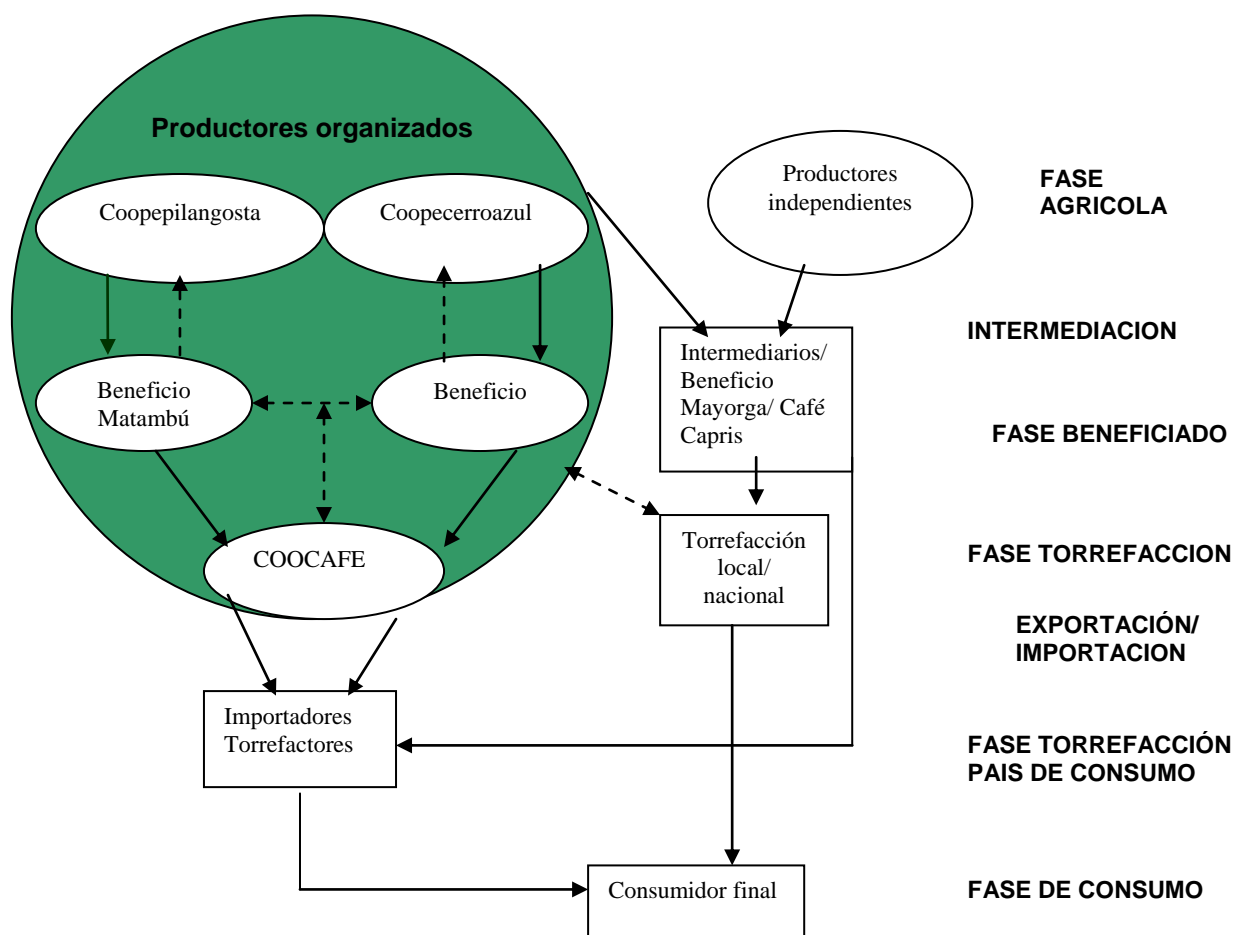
Productores organizados

Coopepilangosta

Coopecerroazul

Beneficio Matambú

Beneficio

COOCAFE

Productores independientes

Intermediarios/ Beneficio Mayorga/ Café Capris

Torrefacción local/ nacional

Importadores Torrefactores

Consumidor final

FASE AGRICOLA

INTERMEDIACION

FASE BENEFICIADO

FASE TORREFACCION

EXPORTACIÓN/ IMPORTACION

FASE TORREFACCIÓN PAIS DE CONSUMO

FASE DE CONSUMO